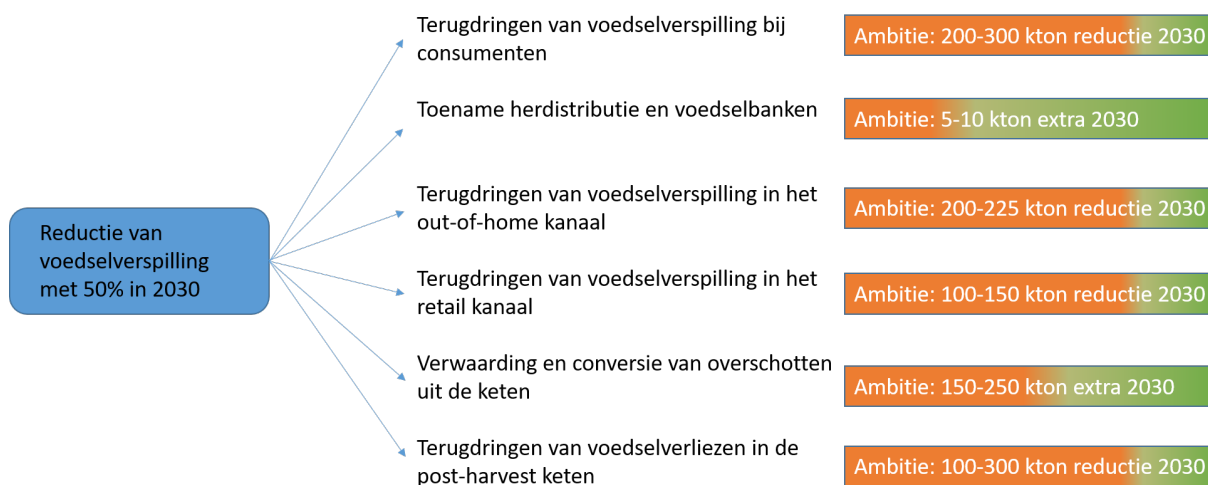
Reductie van voedselverspilling met 50% in 2030

Terugdringen van voedselverspilling bij consumenten

Ambitie: 200-300 kton reductie 2030

Toename herdistributie en voedselbanken

Ambitie: 5-10 kton extra 2030

Terugdringen van voedselverspilling in het out-of-home kanaal

Ambitie: 200-225 kton reductie 2030

Terugdringen van voedselverspilling in het retail kanaal

Ambitie: 100-150 kton reductie 2030

Verwaarding en conversie van overschotten uit de keten

Ambitie: 150-250 kton extra 2030

Terugdringen van voedselverliezen in de post-harvest keten

Ambitie: 100-300 kton reductie 2030